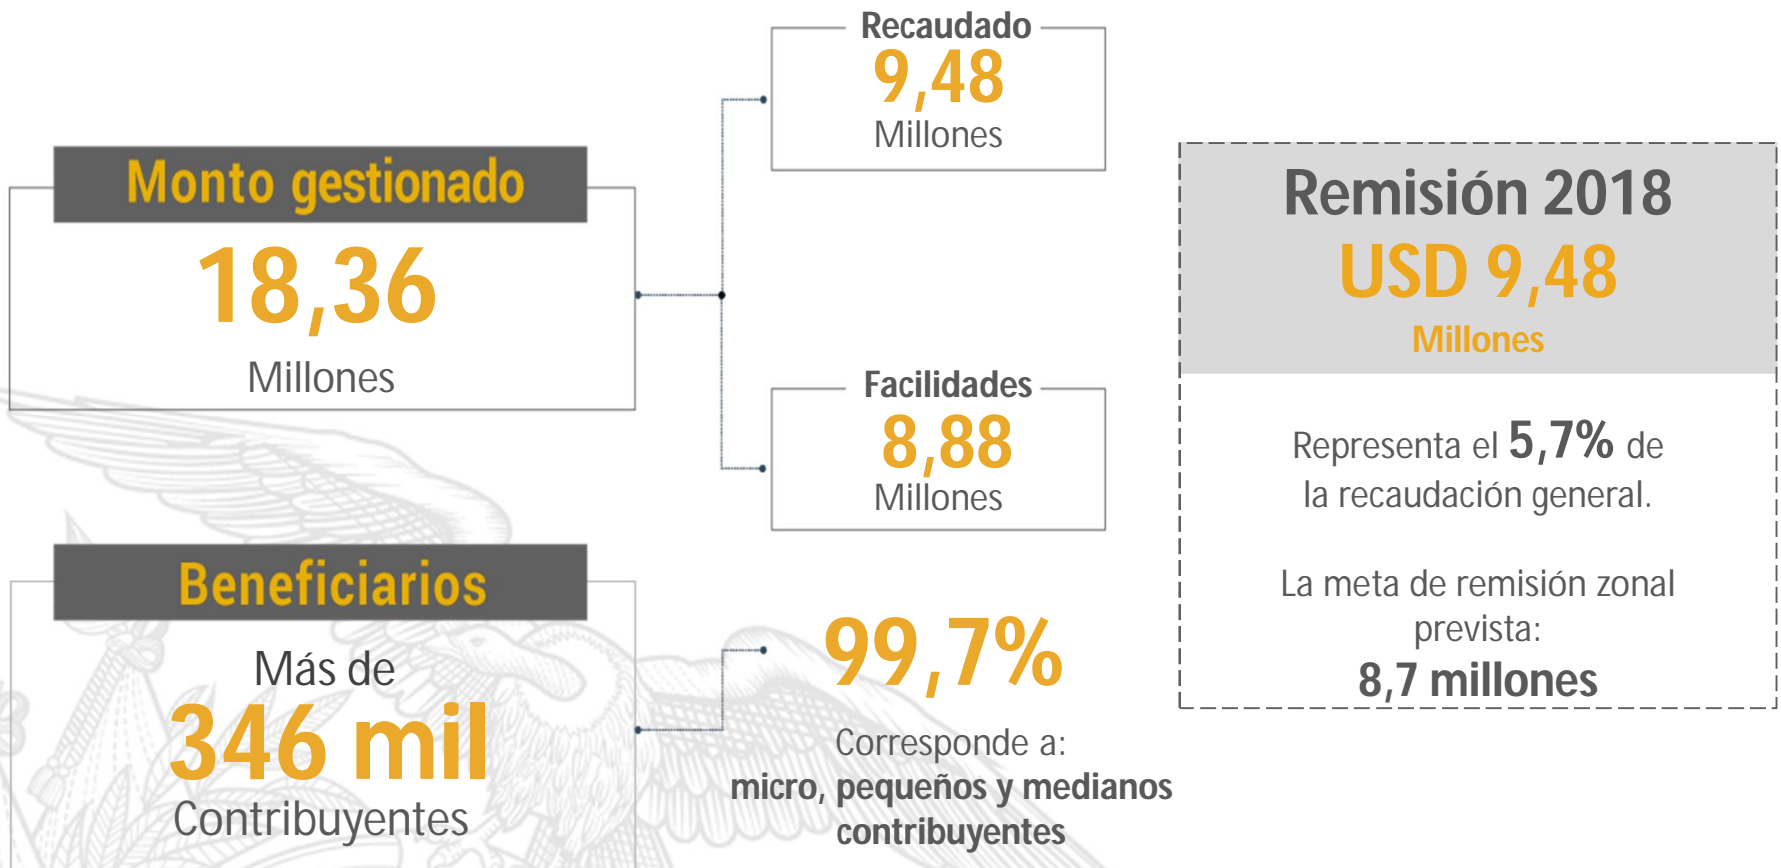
Monto gestionado
18,36
Millones

Recaudado
9,48
Millones

Facilidades
8,88
Millones

Remisión 2018
USD 9,48
Millones

Representa el 5,7% de la recaudación general.

La meta de remisión zonal prevista:
8,7 millones

Beneficiarios
Más de
346 mil
Contribuyentes

99,7%
Corresponde a:
micro, pequeños y medianos contribuyentes